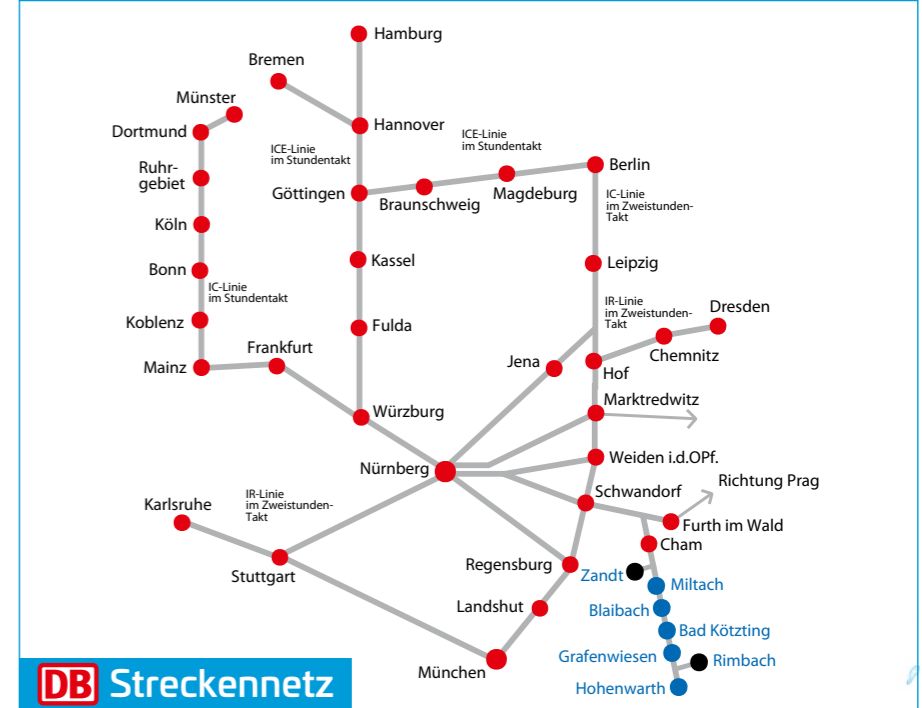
Hamburg
Bremen
Münster
Dortmund
Hannover
ICE-Linie im Stundentakt
Ruhrgebiet
ICE-Linie im Stundentakt
Berlin
Göttingen
Braunschweig
Magdeburg
IC-Linie im Zweistunden-Takt
Köln
Bonn
Kassel
Leipzig
IC-Linie im Stundentakt
IR-Linie im Zweistunden-Takt
Dresden
Koblenz
Fulda
Chemnitz
Jena
Frankfurt
Hof
Mainz
Marktredwitz
Würzburg
Nürnberg
Weiden i.d.OPf.
Richtung Prag
Schwandorf
Karlsruhe
IR-Linie im Zweistunden-Takt
Furth im Wald
Cham
Regensburg
Stuttgart
Zandt
Miltach
Landshut
Blaibach
Bad Kötzting
Grafenwiesen
Rimbach
München
Hohenwarth
DB Streckennetz